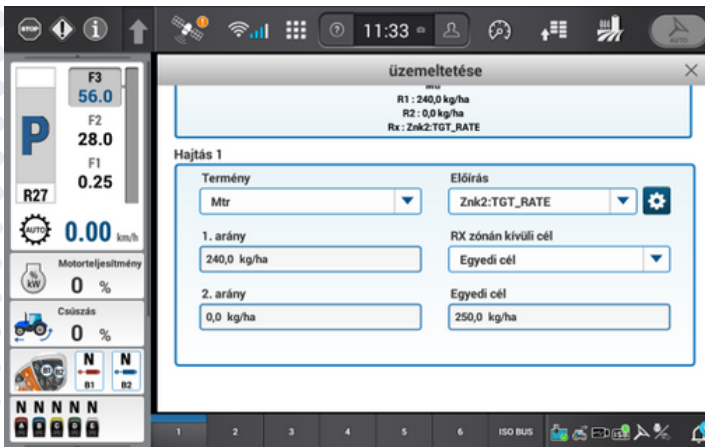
STOP
11:33
AUTO
F3
56.0
F2
28.0
F1
0.25
P
R27
AUTO
0.00 km/h
% kW
Motorteljesítmény
0 %
Csúszás
0 %
N
B1
N
B2
N N N N N
üzemeltetése
R1 : 240,0 kg/ha
R2 : 0,0 kg/ha
Rx : Znk2:TGT_RATE
Hajtás 1
Termény
Mtr
Előírás
Znk2:TGT_RATE
1. arány
240,0 kg/ha
RX zónán kívüli cél
Egyedi cél
2. arány
0,0 kg/ha
Egyedi cél
250,0 kg/ha
1
2
3
4
5
6
ISO BUS